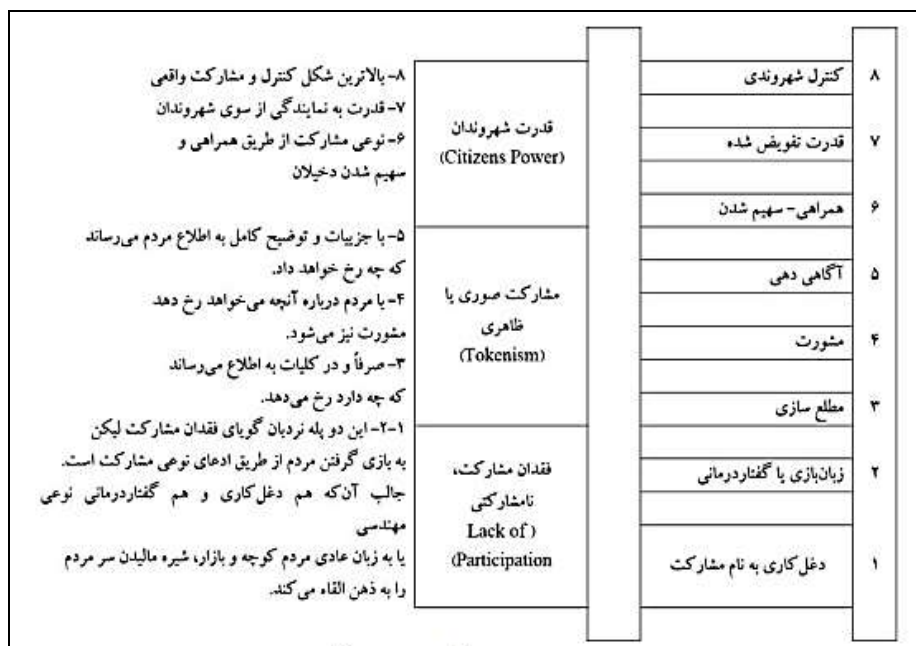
| | | |
|---|---|---|
| ۸ | کنترل شهروندی | |
| ۷ | قدرت تفویض شده | قدرت شهروندان (Citizens Power) |
| ۶ | همراهی- سهیم شدن | |
| ۵ | آگاهی دهی | |
| ۴ | مشورت | مشارکت صوری یا ظاهری (Tokenism) |
| ۳ | مطلع سازی | |
| ۲ | زبان‌بازی یا گفتاردرمانی | فقدان مشارکت، نامشارکتی (Lack of Participation) |
| ۱ | دغل‌کاری به نام مشارکت | |

۸- بالاترین شکل کنترل و مشارکت واقعی
۷- قدرت به نمایندگی از سوی شهروندان
۶- نوعی مشارکت از طریق همراهی و سهیم شدن دخیلان

۵- با جزییات و توضیح کامل به اطلاع مردم می‌رساند که چه رخ خواهد داد.
۴- با مردم درباره آنچه می‌خواهد رخ دهد مشورت نیز می‌شود.
۳- صرفاً و در کلیات به اطلاع می‌رساند که چه دارد رخ می‌دهد.

۱-۲- این دو پله نردبان گویای فقدان مشارکت لیکن به بازی گرفتن مردم از طریق ادعای نوعی مشارکت است. جالب آن‌که هم دغل‌کاری و هم گفتاردرمانی نوعی مهندسی یا به زبان عادی مردم کوچه و بازار، شیره مالیدن سر مردم را به ذهن القاء می‌کند.